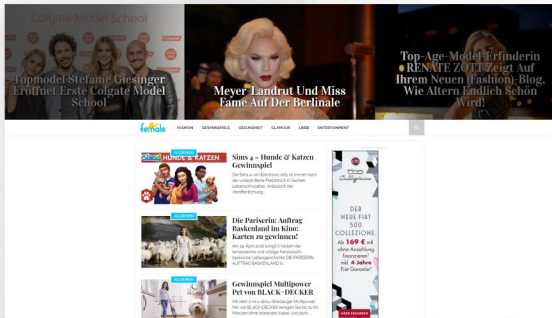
Colgate Model School

Topmodel Stefanie Giesinger Eröffnet Erste Colgate Model School

Meyer-Landrut Und Miss Fame Auf Der Berlinale

Top-Age-Model-Erfinderin RENATE ZOTT Zeigt Auf Ihrem Neuen (Fashion)-Blog, Wie Altern Endlich Schön Wird!

female

FASHION GEWINNSPIELE GESUNDHEIT GLAMOUR LIEBE ENTERTAINMENT

ALLGEMEIN

Sims 4 – Hunde & Katzen Gewinnspiel

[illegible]

ALLGEMEIN

Die Pariserin: Auftrag Baskenland im Kino: Karten zu gewinnen!

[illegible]

ALLGEMEIN

Gewinnspiel Multipower Pet von BLACK+DECKER

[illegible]

DER NEUE FIAT 500 COLLEZIONE.

Ab 169 € mtl.

4 Jahre Fiat Garantie

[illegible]